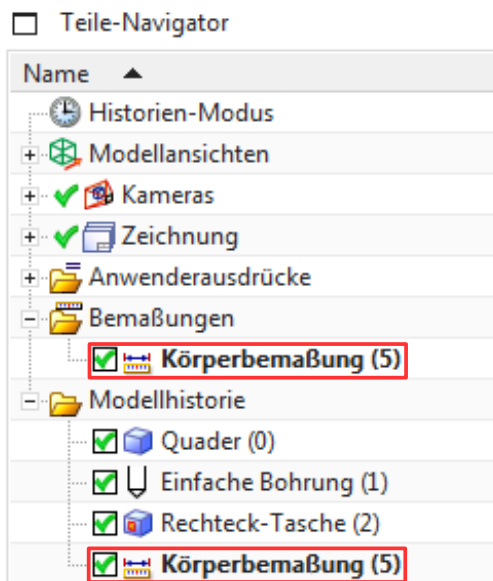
Teile-Navigator

Name ▲

Historien-Modus
Modellansichten
Kameras
Zeichnung
Anwenderausdrücke
Bemaßungen
Körperbemaßung (5)
Modellhistorie
Quader (0)
Einfache Bohrung (1)
Rechteck-Tasche (2)
Körperbemaßung (5)